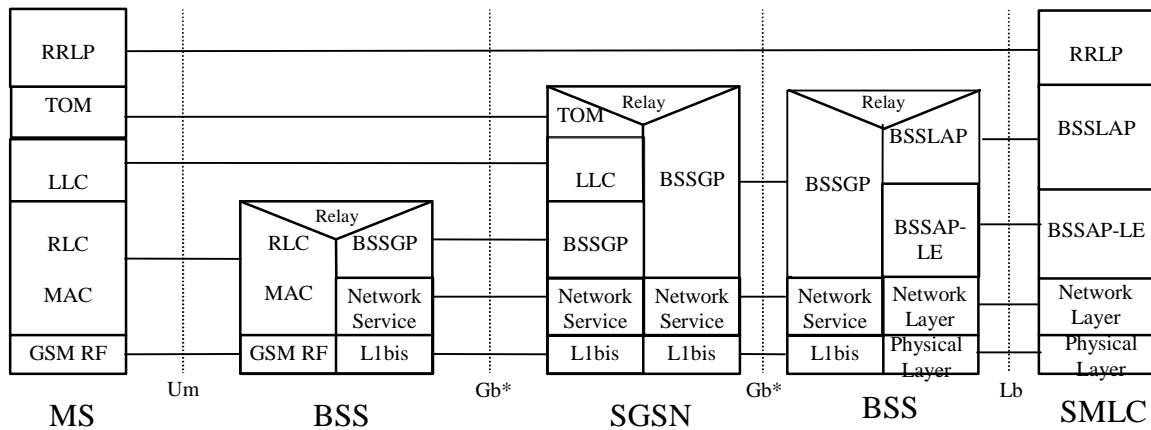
RRLP

TOM

LLC

RLC

MAC

GSM RF

Um

MS

Relay

RLC

MAC

BSSGP

Network Service

GSM RF

L1bis

Gb*

BSS

Relay

TOM

LLC

BSSGP

BSSGP

Network Service

Network Service

L1bis

L1bis

Gb*

SGSN

Relay

BSSGP

BSSLAP

BSSAP-LE

Network Service

Network Layer

L1bis

Physical Layer

Lb

BSS

RRLP

BSSLAP

BSSAP-LE

Network Layer

Physical Layer

SMLC